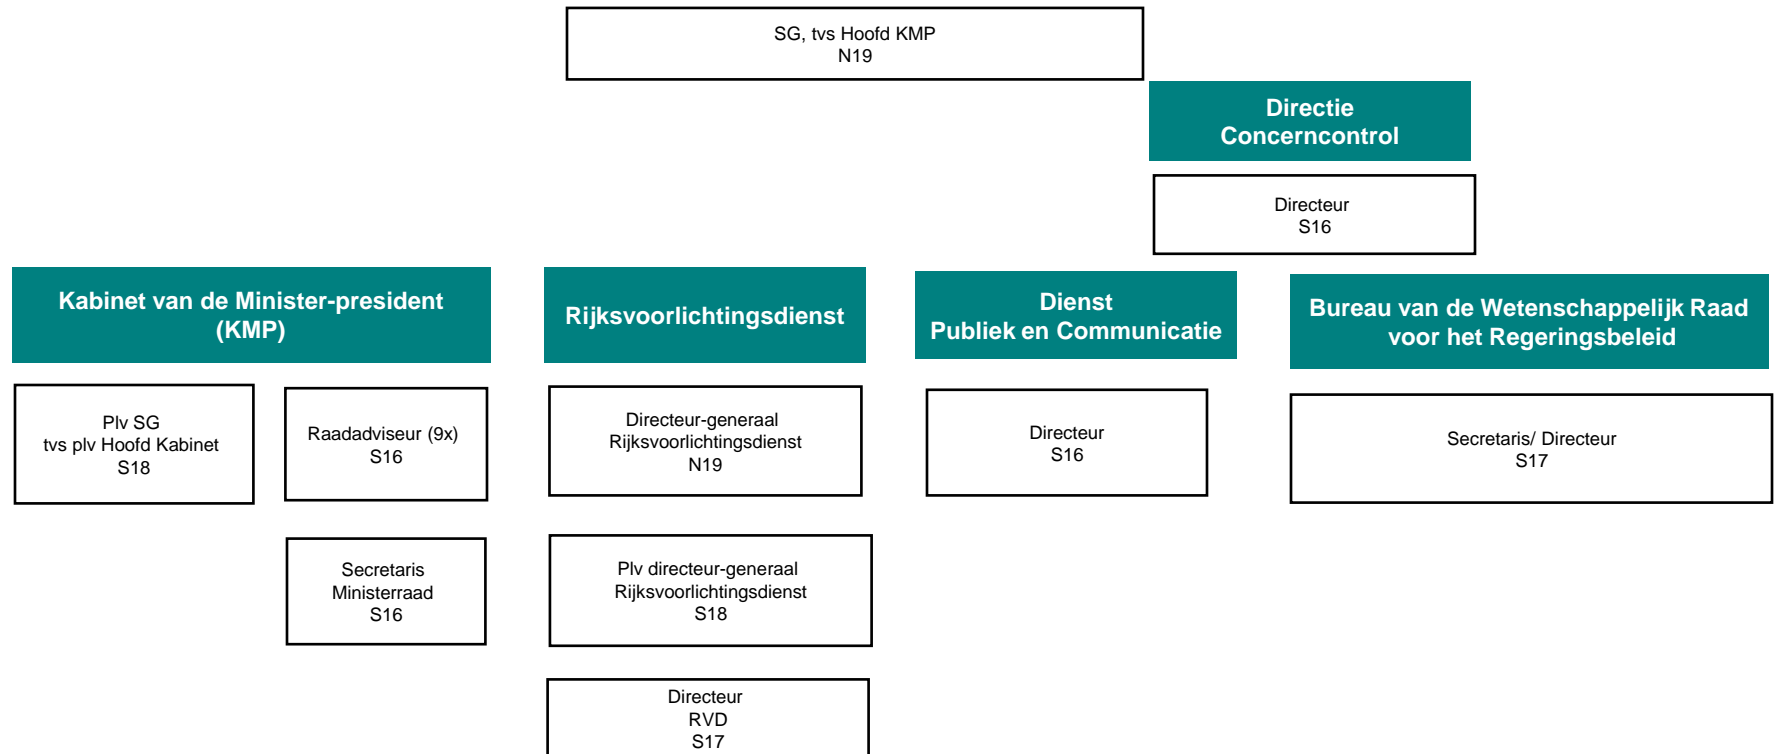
SG, tvs Hoofd KMP
N19

Directie
Concerncontrol

Directeur
S16

Kabinet van de Minister-president
(KMP)

Plv SG
tvs plv Hoofd Kabinet
S18

Raadadviseur (9x)
S16

Secretaris
Ministerraad
S16

Rijksvoorlichtingsdienst

Directeur-generaal
Rijksvoorlichtingsdienst
N19

Plv directeur-generaal
Rijksvoorlichtingsdienst
S18

Directeur
RVD
S17

Dienst
Publiek en Communicatie

Directeur
S16

Bureau van de Wetenschappelijk Raad
voor het Regeringsbeleid

Secretaris/ Directeur
S17